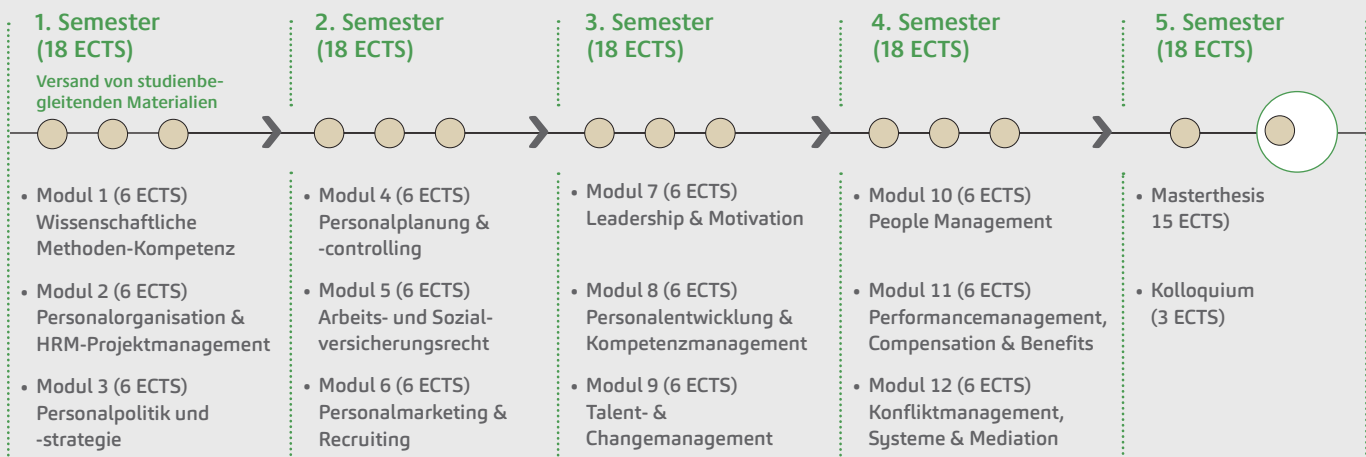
1. Semester
(18 ECTS)

Versand von studienbegleitenden Materialien

2. Semester
(18 ECTS)

3. Semester
(18 ECTS)

4. Semester
(18 ECTS)

5. Semester
(18 ECTS)

• Modul 1 (6 ECTS) Wissenschaftliche Methoden-Kompetenz

• Modul 2 (6 ECTS) Personalorganisation & HRM-Projektmanagement

• Modul 3 (6 ECTS) Personalpolitik und -strategie

• Modul 4 (6 ECTS) Personalplanung & -controlling

• Modul 5 (6 ECTS) Arbeits- und Sozialversicherungsrecht

• Modul 6 (6 ECTS) Personalmarketing & Recruiting

• Modul 7 (6 ECTS) Leadership & Motivation

• Modul 8 (6 ECTS) Personalentwicklung & Kompetenzmanagement

• Modul 9 (6 ECTS) Talent- & Changemanagement

• Modul 10 (6 ECTS) People Management

• Modul 11 (6 ECTS) Performancemanagement, Compensation & Benefits

• Modul 12 (6 ECTS) Konfliktmanagement, Systeme & Mediation

• Masterthesis 15 ECTS)

• Kolloquium (3 ECTS)